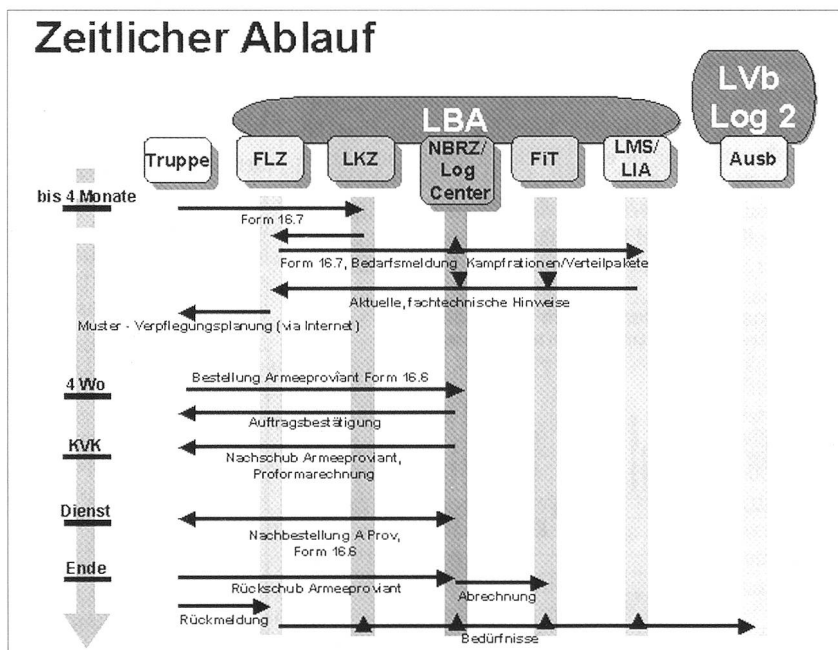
Zeitlicher Ablauf

LBA

LVb Log 2

Truppe

FLZ

LKZ

NBRZ/ Log Center

FiT

LMS/ LIA

Ausb

bis 4 Monate

Form 16.7

Form 16.7, Bedarfsmeldung Kampfrationen/Verteilpakete

Aktuelle, fachtechnische Hinweise

Muster - Verpflegungsplanung (via Internet)

4 Wo

Bestellung Armeeproviant Form 16.6

Auftragsbestätigung

KVK

Nachschub Armeeproviant, Proformarechnung

Dienst

Nachbestellung A Prov, Form 16.6

Ende

Rückschub Armeeproviant

Abrechnung

Rückmeldung

Bedürfnisse